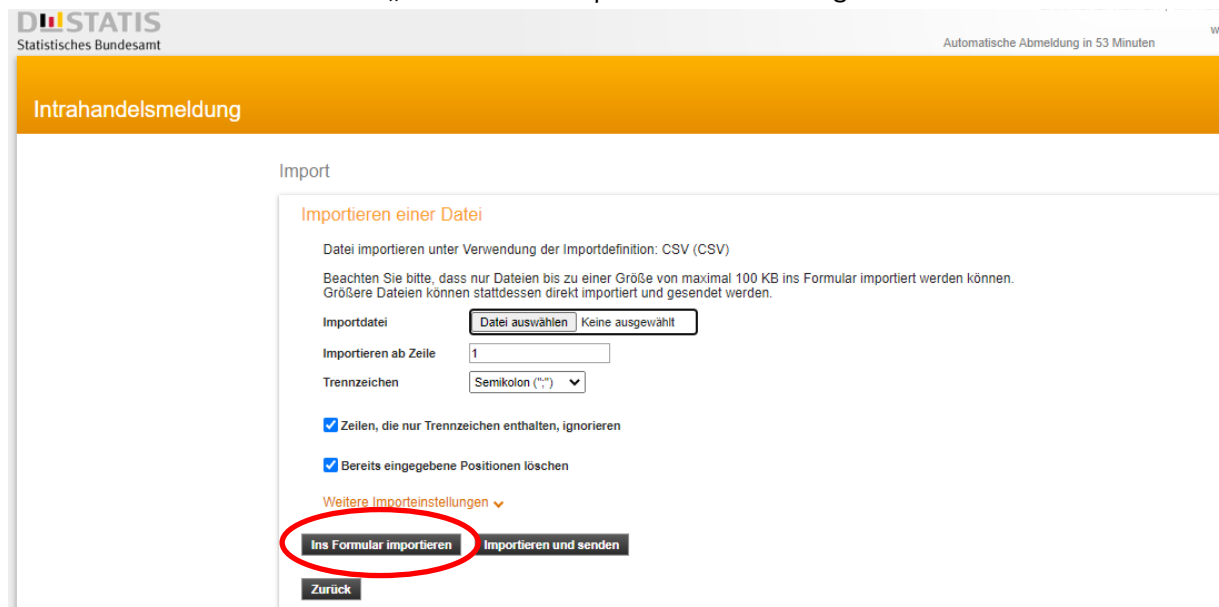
DESTATIS
Statistisches Bundesamt

Automatische Abmeldung in 53 Minuten

Intrahandelsmeldung

Import

Importieren einer Datei

Datei importieren unter Verwendung der Importdefinition: CSV (CSV)

Beachten Sie bitte, dass nur Dateien bis zu einer Größe von maximal 100 KB ins Formular importiert werden können. Größere Dateien können stattdessen direkt importiert und gesendet werden.

Importdatei Datei auswählen Keine ausgewählt

Importieren ab Zeile 1

Trennzeichen Semikolon (";")

Zeilen, die nur Trennzeichen enthalten, ignorieren

Bereits eingegebene Positionen löschen

Weitere Importeinstellungen

Ins Formular importieren Importieren und senden

Zurück